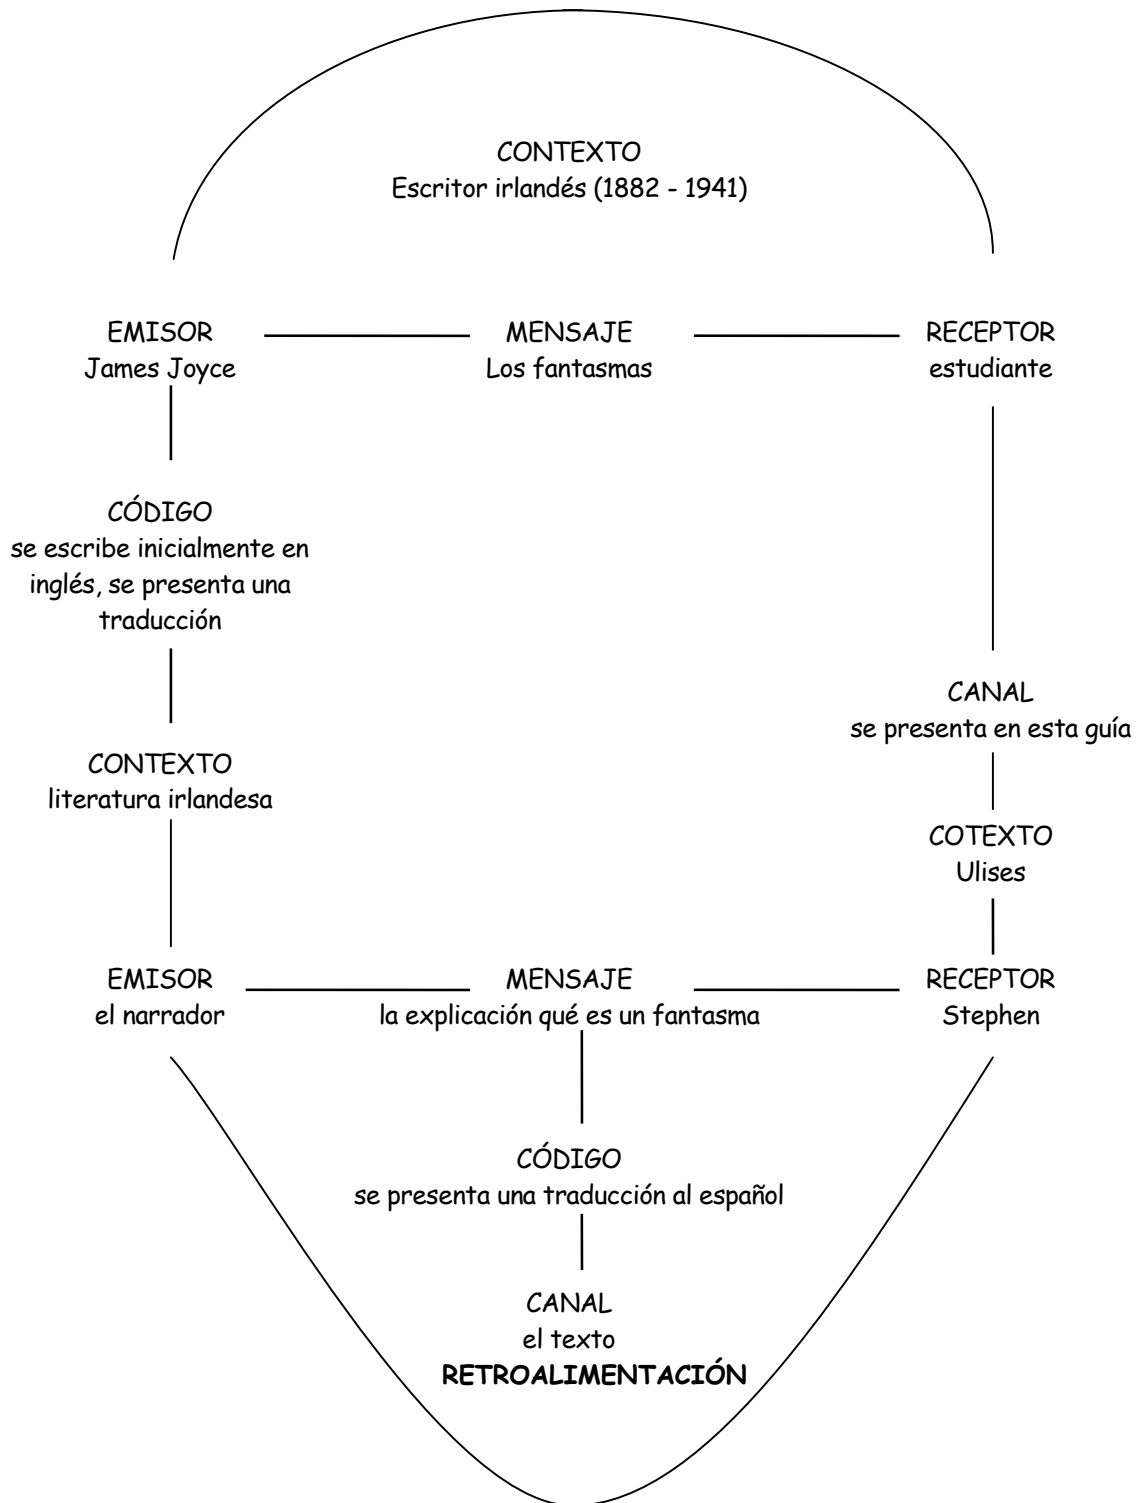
CONTEXTO
Escritor irlandés (1882 - 1941)

EMISOR
James Joyce

MENSAJE
Los fantasmas

RECEPTOR
estudiante

CÓDIGO
se escribe inicialmente en inglés, se presenta una traducción

CONTEXTO
literatura irlandesa

CANAL
se presenta en esta guía

COTEXTO
Ulises

EMISOR
el narrador

MENSAJE
la explicación qué es un fantasma

RECEPTOR
Stephen

CÓDIGO
se presenta una traducción al español

CANAL
el texto
**RETROALIMENTACIÓN**